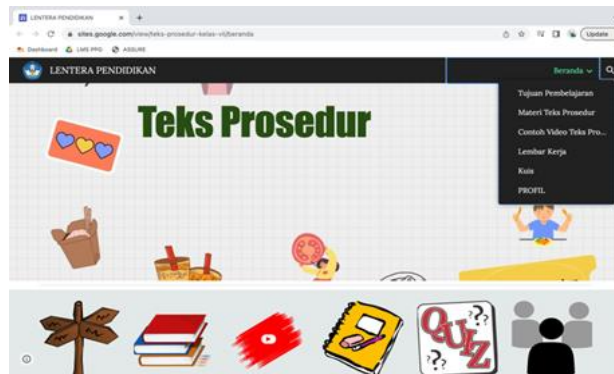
LENTERA PENDIDIKAN × +
sites.google.com/view/teks-prosedur-kelas-vii/beranda
Update
Dashboard LMS PPG ASSURE
LENTERA PENDIDIKAN
Beranda
Tujuan Pembelajaran
Materi Teks Prosedur
Contoh Video Teks Pro...
Lembar Kerja
Kuis
PROFIL
Teks Prosedur
QUIZ